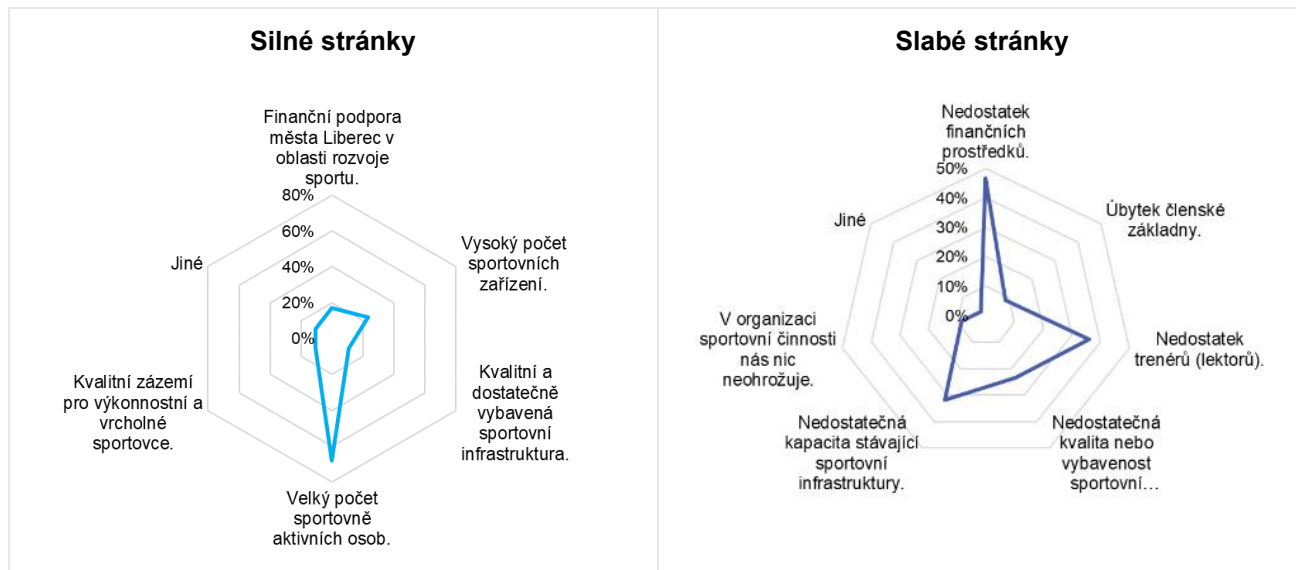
Silné stránky

Finanční podpora města Liberec v oblasti rozvoje sportu.

80%
60%
40%
20%
0%

Vysoký počet sportovních zařízení.

Kvalitní a dostatečně vybavená sportovní infrastruktura.

Velký počet sportovně aktivních osob.

Kvalitní zázemí pro výkonnostní a vrcholné sportovce.

Jiné

Slabé stránky

Nedostatek finančních prostředků.

50%
40%
30%
20%
10%
0%

Úbytek členské základny.

Nedostatek trenérů (lektorů).

Nedostatečná kvalita nebo vybavenost sportovní…

Nedostatečná kapacita stávající sportovní infrastruktury.

V organizaci sportovní činnosti nás nic neohrožuje.

Jiné